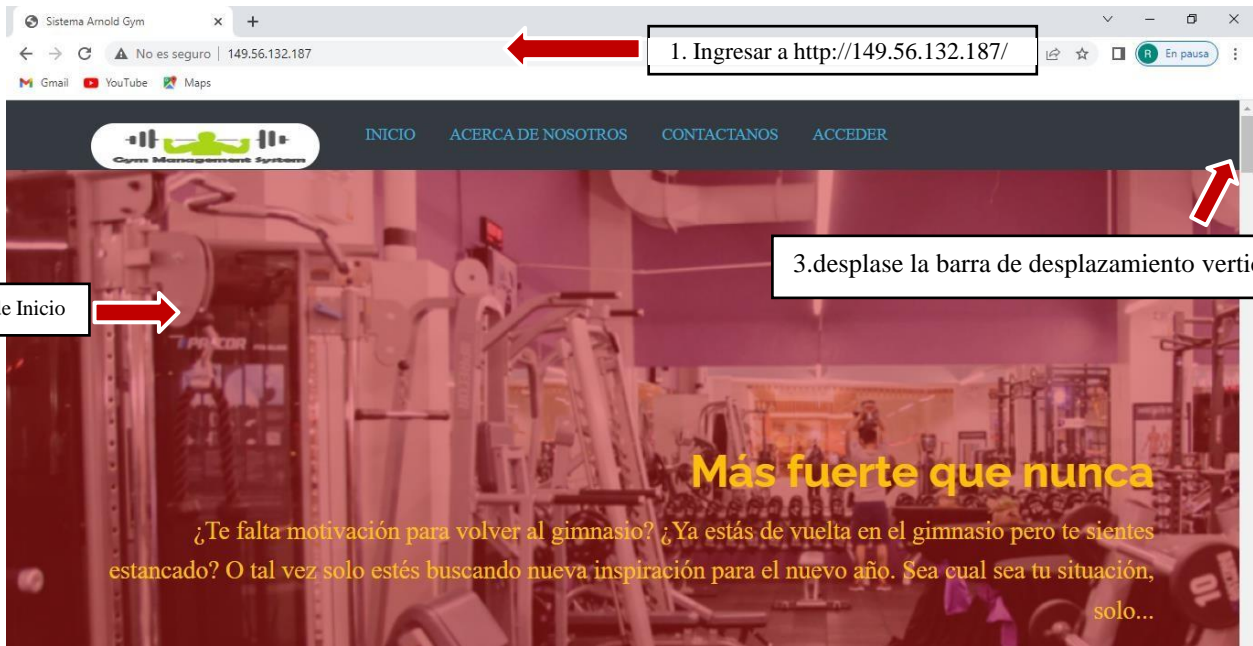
Sistema Arnold Gym

No es seguro | 149.56.132.187

1. Ingresar a http://149.56.132.187/

En pausa

Gmail YouTube Maps

Gym Management System

INICIO ACERCA DE NOSOTROS CONTACTANOS ACCEDER

3.desplase la barra de desplazamiento vertic

e Inicio

Más fuerte que nunca

¿Te falta motivación para volver al gimnasio? ¿Ya estás de vuelta en el gimnasio pero te sientes estancado? O tal vez solo estés buscando nueva inspiración para el nuevo año. Sea cual sea tu situación, solo...